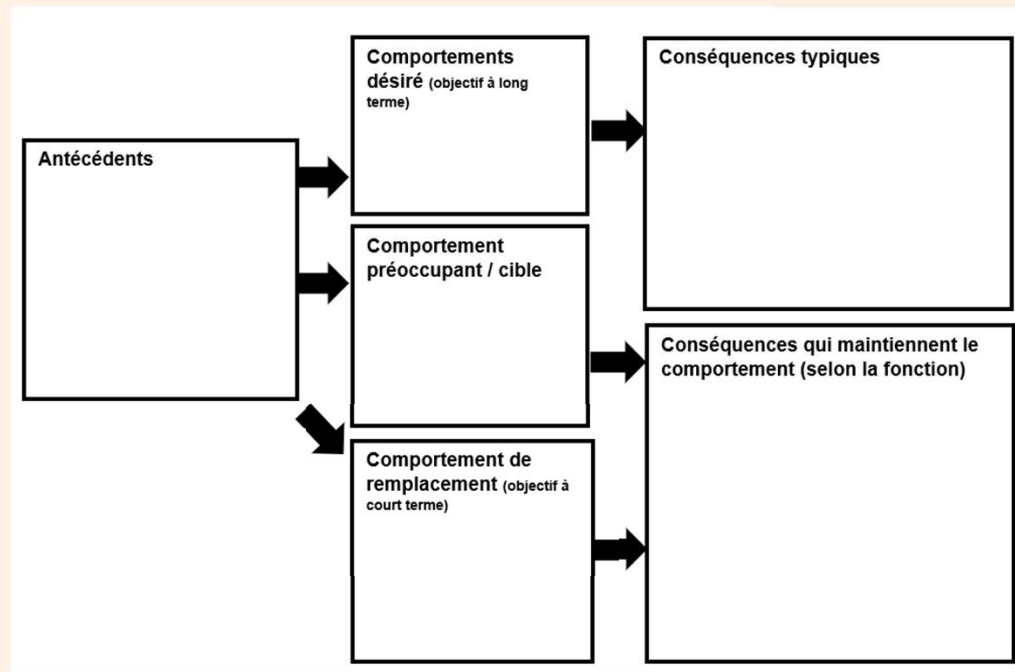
Antécédents

Comportements désiré (objectif à long terme)

Comportement préoccupant / cible

Comportement de remplacement (objectif à court terme)

Conséquences typiques

Conséquences qui maintiennent le comportement (selon la fonction)